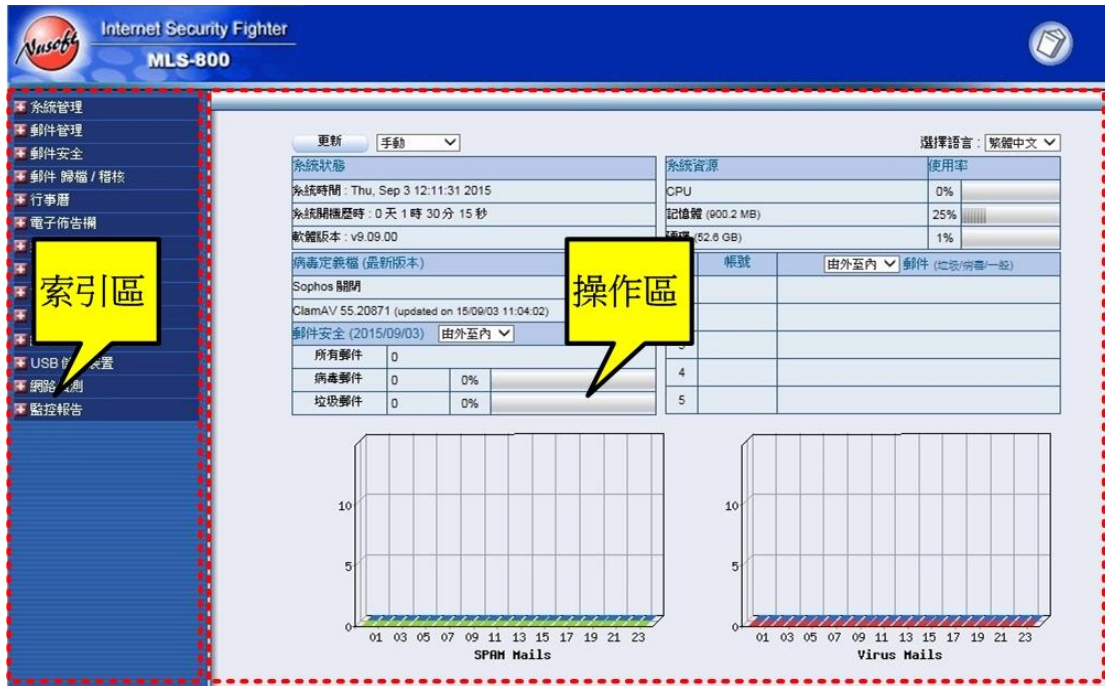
Nusoft Internet Security Fighter MLS-800

系統管理
郵件管理
郵件安全
郵件 歸檔 / 稽核
行事曆
電子佈告欄
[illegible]
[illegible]
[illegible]
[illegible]
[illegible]
USB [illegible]裝置
網路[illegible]測
監控報告

索引區

操作區

更新 手動

選擇語言 : 繁體中文

| 系統狀態 |
|---|
| 系統時間 : Thu, Sep 3 12:11:31 2015 |
| 系統開機歷時 : 0 天 1 時 30 分 15 秒 |
| 軟體版本 : v9.09.00 |

| 系統資源 | 使用率 |
|---|---|
| CPU | 0% |
| 記憶體 (900.2 MB) | 25% |
| 硬碟 (52.6 GB) | 1% |

病毒定義檔 (最新版本)
Sophos 關閉
ClamAV 55.20871 (updated on 15/09/03 11:04:02)

郵件安全 (2015/09/03) 由外至內

| 所有郵件 | 0 | |
|---|---|---|
| 病毒郵件 | 0 | 0% |
| 垃圾郵件 | 0 | 0% |

| | 帳號 | 由外至內 郵件 (垃圾/病毒/一般) |
|---|---|---|
| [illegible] | | |
| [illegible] | | |
| 3 | | |
| 4 | | |
| 5 | | |

10
5
0
01 03 05 07 09 11 13 15 17 19 21 23
SPAM Mails

10
5
0
01 03 05 07 09 11 13 15 17 19 21 23
Virus Mails